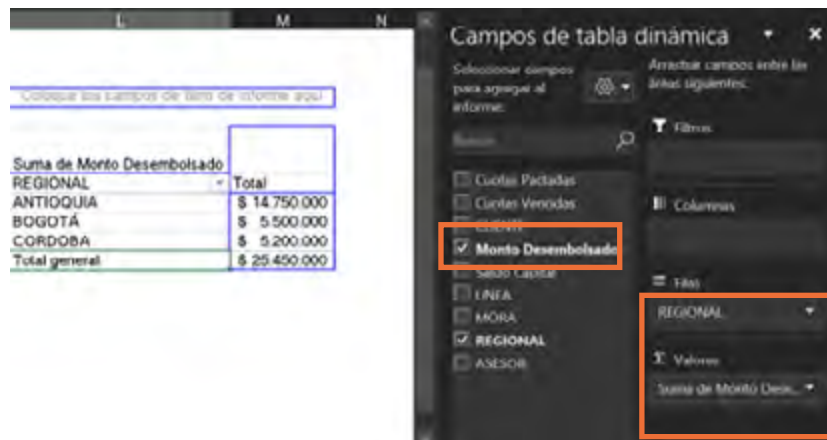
L M N

Coloque los campos de filtro de informe aquí

Suma de Monto Desembolsado

| REGIONAL | Total |
|---|---|
| ANTIOQUIA | $ 14.750.000 |
| BOGOTÁ | $ 5.500.000 |
| CORDOBA | $ 5.200.000 |
| Total general | $ 25.450.000 |

Campos de tabla dinámica

Seleccionar campos para agregar al informe:

Buscar

Cuotas Pactadas
Cuotas Vencidas
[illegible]
Monto Desembolsado
Saldo Capital
LINEA
MORA
REGIONAL
ASESOR

Arrastrar campos entre las áreas siguientes:

Filtros

Columnas

Filas

REGIONAL

Valores

Suma de Monto Dese...